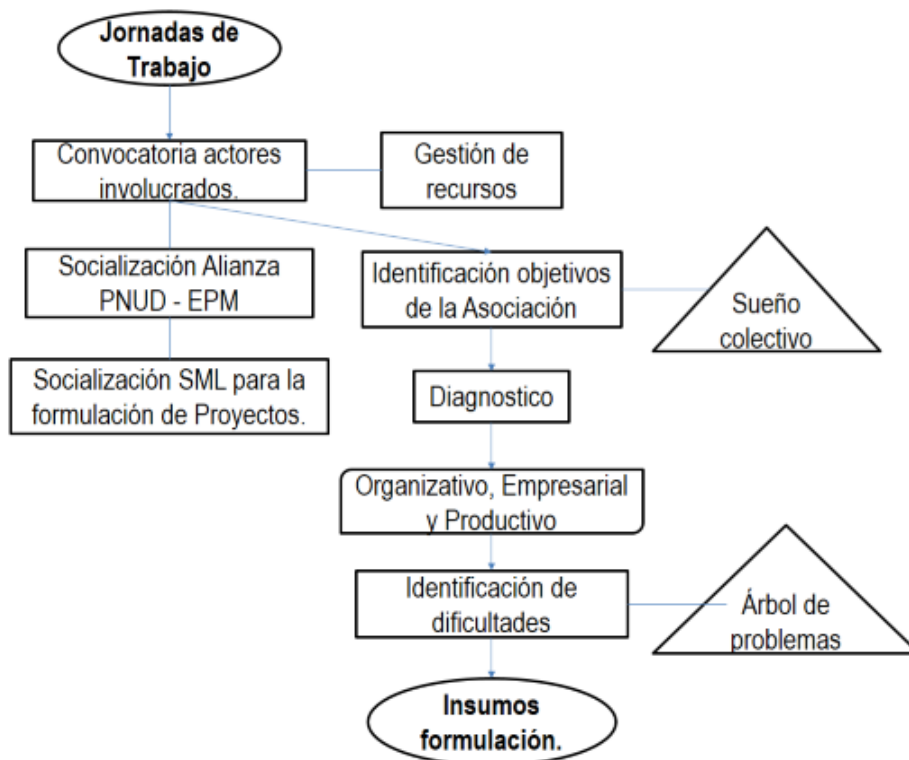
Jornadas de Trabajo

Convocatoria actores involucrados.

Gestión de recursos

Socialización Alianza PNUD - EPM

Identificación objetivos de la Asociación

Sueño colectivo

Socialización SML para la formulación de Proyectos.

Diagnostico

Organizativo, Empresarial y Productivo

Identificación de dificultades

Árbol de problemas

Insumos formulación.